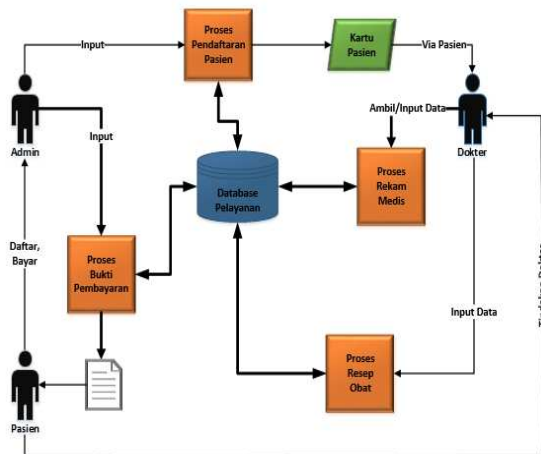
Input

Proses Pendaftaran Pasien

Kartu Pasien

Via Pasien

Admin

Input

Ambil/Input Data

Dokter

Database Pelayanan

Proses Rekam Medis

Daftar, Bayar

Proses Bukti Pembayaran

Input Data

Proses Resep Obat

Pasien

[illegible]